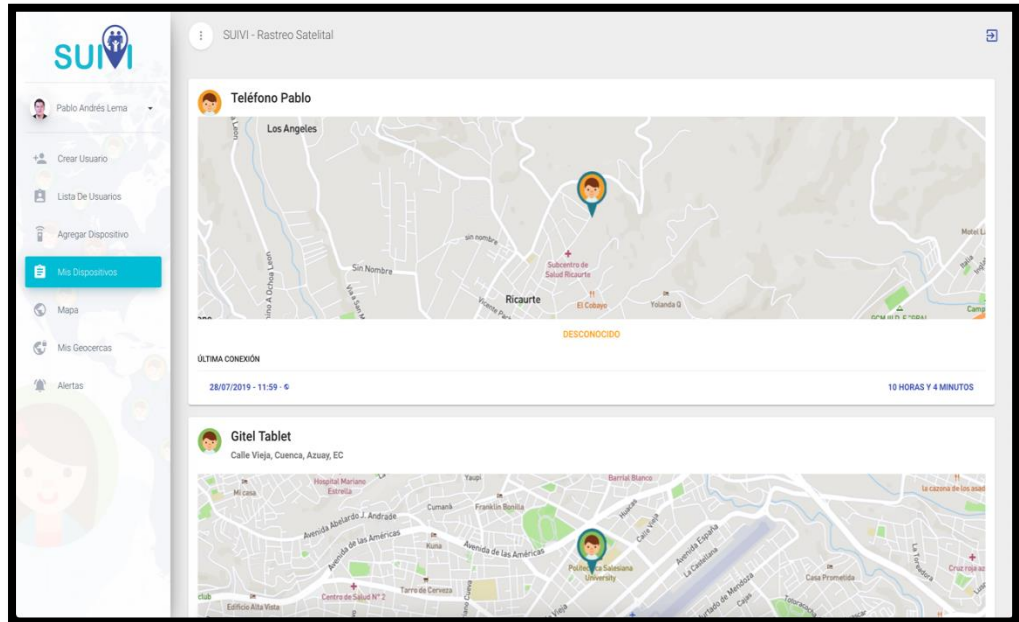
SUIVI

Pablo Andrés Lema

Crear Usuario

Lista De Usuarios

Agregar Dispositivo

Mis Dispositivos

Mapa

Mis Geocercas

Alertas

SUIVI - Rastreo Satelital

Teléfono Pablo

Los Angeles

sin nombre

Sin Nombre

Subcentro de Salud Ricaurte

Ricaurte

El Cobayo

Yolanda Q

Motel L

Camp

DESCONOCIDO

ÚLTIMA CONEXIÓN

28/07/2019 - 11:59 -

10 HORAS Y 4 MINUTOS

Gitel Tablet

Calle Vieja, Cuenca, Azuay, EC

Hospital Mariano Estrella

Mi casa

Yaupi

Barrial Blanco

La cazona de los asad

Avenida Abelardo J. Andrade

Cumaná

Franklin Bonilla

Avenida de las Américas

Kuna

Avenida de las Américas

Politécnica Salesiana University

Avenida España

La Cadellana

Casa Prometida

Cruz roja az

La Tiradera

Centro de Salud N° 2

Tarro de Cerveza

club

Edificio Alta Vista

Vieja

Hurtado de Mendoza

Toloranche